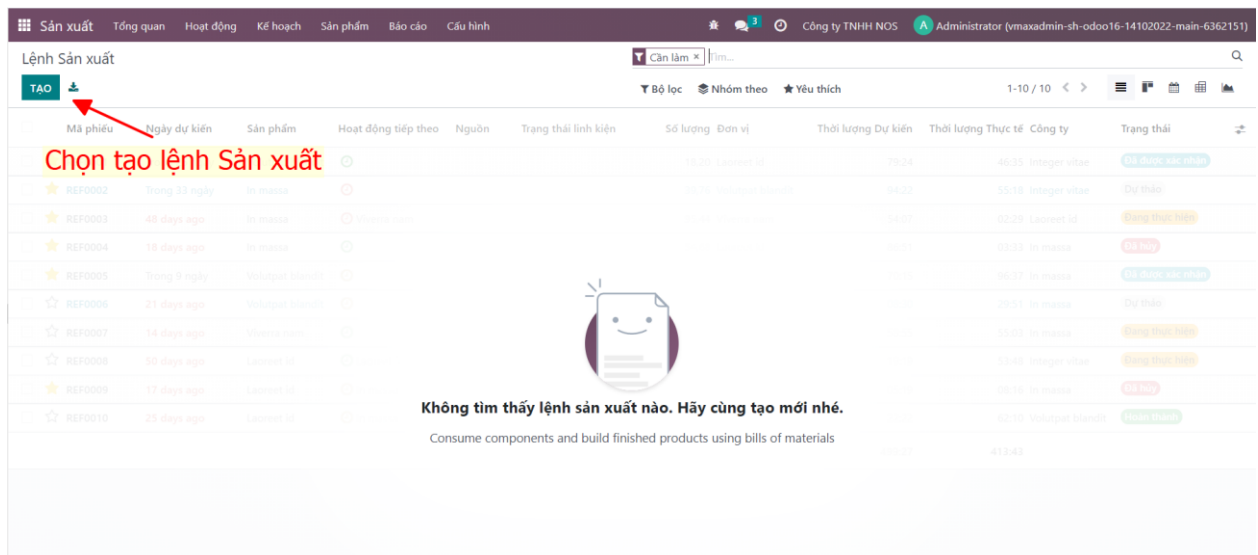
Sản xuất Tổng quan Hoạt động Kế hoạch Sản phẩm Báo cáo Cấu hình

3 Công ty TNHH NOS A Administrator (vmaxadmin-sh-odoo16-14102022-main-6362151)

Lệnh Sản xuất

Cần làm × Tìm...

TẠO

Bộ lọc Nhóm theo Yêu thích

1-10 / 10

Chọn tạo lệnh Sản xuất

| | Mã phiếu | Ngày dự kiến | Sản phẩm | Hoạt động tiếp theo | Nguồn | Trạng thái linh kiện | Số lượng | Đơn vị | Thời lượng Dự kiến | Thời lượng Thực tế | Công ty | Trạng thái |
|---|---|---|---|---|---|---|---|---|---|---|---|---|
| | | | | | | | 38,20 | Laoreet id | 79:24 | 46:35 | Integer vitae | Đã được xác nhận |
| | REF0002 | Trong 33 ngày | In massa | | | | | | 94:33 | 55:18 | Integer vitae | Dự thảo |
| | REF0003 | 48 days ago | In massa | | | | | | 54:00 | 02:28 | Laoreet id | Đang thực hiện |
| | REF0004 | 18 days ago | In massa | | | | | | | 03:53 | In massa | Đã hủy |
| | REF0005 | Trong 9 ngày | Volutpat blandit | | | | | | | 96:37 | In massa | Đã được xác nhận |
| | REF0006 | 21 days ago | Volutpat blandit | | | | | | | 29:53 | In massa | Dự thảo |
| | REF0007 | 14 days ago | Viverra nam | | | | | | | 55:03 | In massa | Đang thực hiện |
| | REF0008 | 30 days ago | Laoreet id | | | | | | | 13:48 | Integer vitae | Đang thực hiện |
| | REF0009 | 17 days ago | Laoreet id | | | | | | | 08:19 | In massa | Đã hủy |
| | REF0010 | 25 days ago | Laoreet id | | | | | | | 42:18 | Volutpat blandit | Hoàn thành |

413:43

Không tìm thấy lệnh sản xuất nào. Hãy cùng tạo mới nhé.

Consume components and build finished products using bills of materials